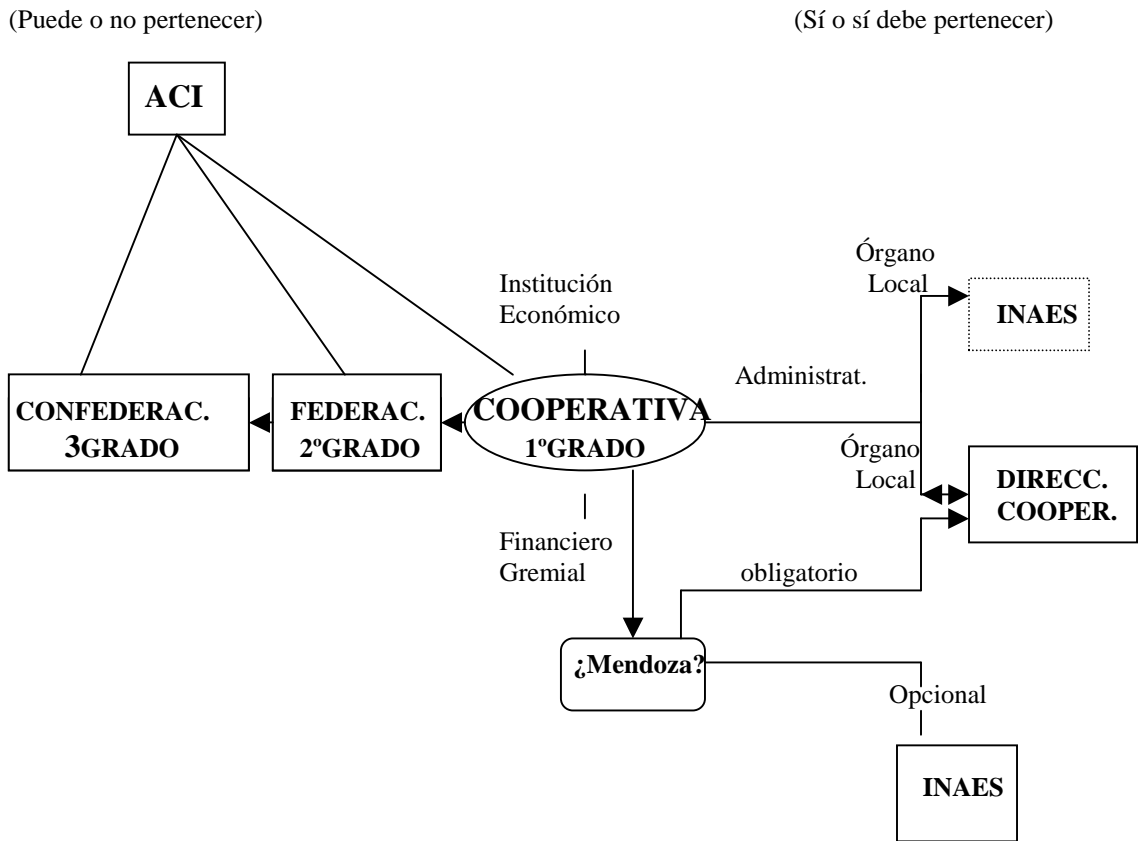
(Puede o no pertenecer)

(Sí o sí debe pertenecer)

ACI

Institución
Económico

Órgano
Local

INAES

Administrat.

CONFEDERAC.
3GRADO

FEDERAC.
2ºGRADO

COOPERATIVA
1ºGRADO

Órgano
Local

DIRECC.
COOPER.

Financiero
Gremial

obligatorio

¿Mendoza?

Opcional

INAES